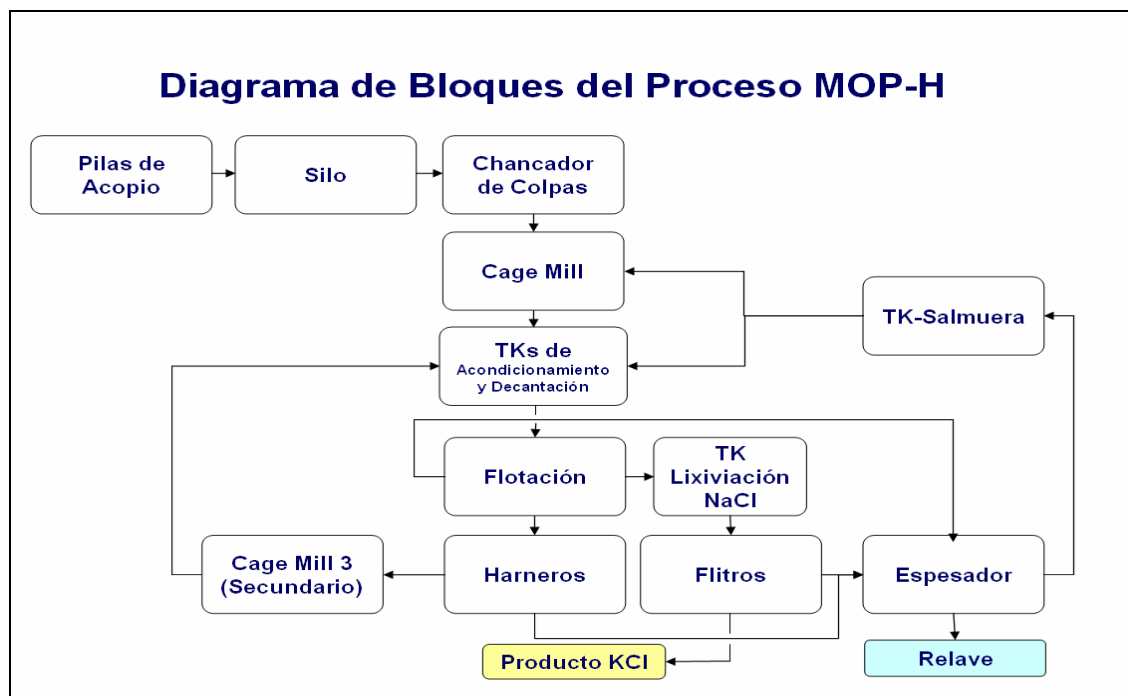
Diagrama de Bloques del Proceso MOP-H

Pilas de Acopio

Silo

Chancador de Colpas

Cage Mill

TK-Salmuera

TKs de Acondicionamiento y Decantación

Flotación

TK Lixiviación NaCl

Cage Mill 3 (Secundario)

Harneros

Flitros

Espesador

Producto KCl

Relave